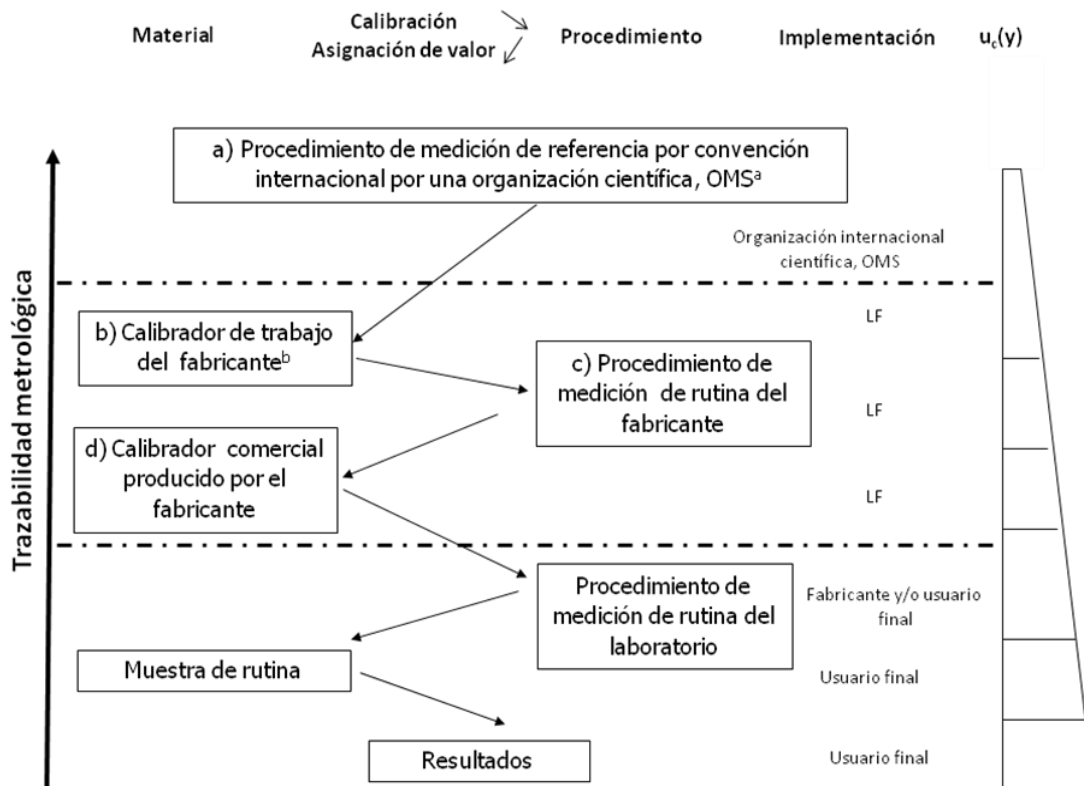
Material

Calibración
Asignación de valor

Procedimiento

Implementación

$u_c(y)$

Trazabilidad metrológica

a) Procedimiento de medición de referencia por convención internacional por una organización científica, OMS$^a$

Organización internacional científica, OMS

b) Calibrador de trabajo del fabricante$^b$

LF

c) Procedimiento de medición de rutina del fabricante

LF

d) Calibrador comercial producido por el fabricante

LF

Procedimiento de medición de rutina del laboratorio

Fabricante y/o usuario final

Muestra de rutina

Usuario final

Resultados

Usuario final